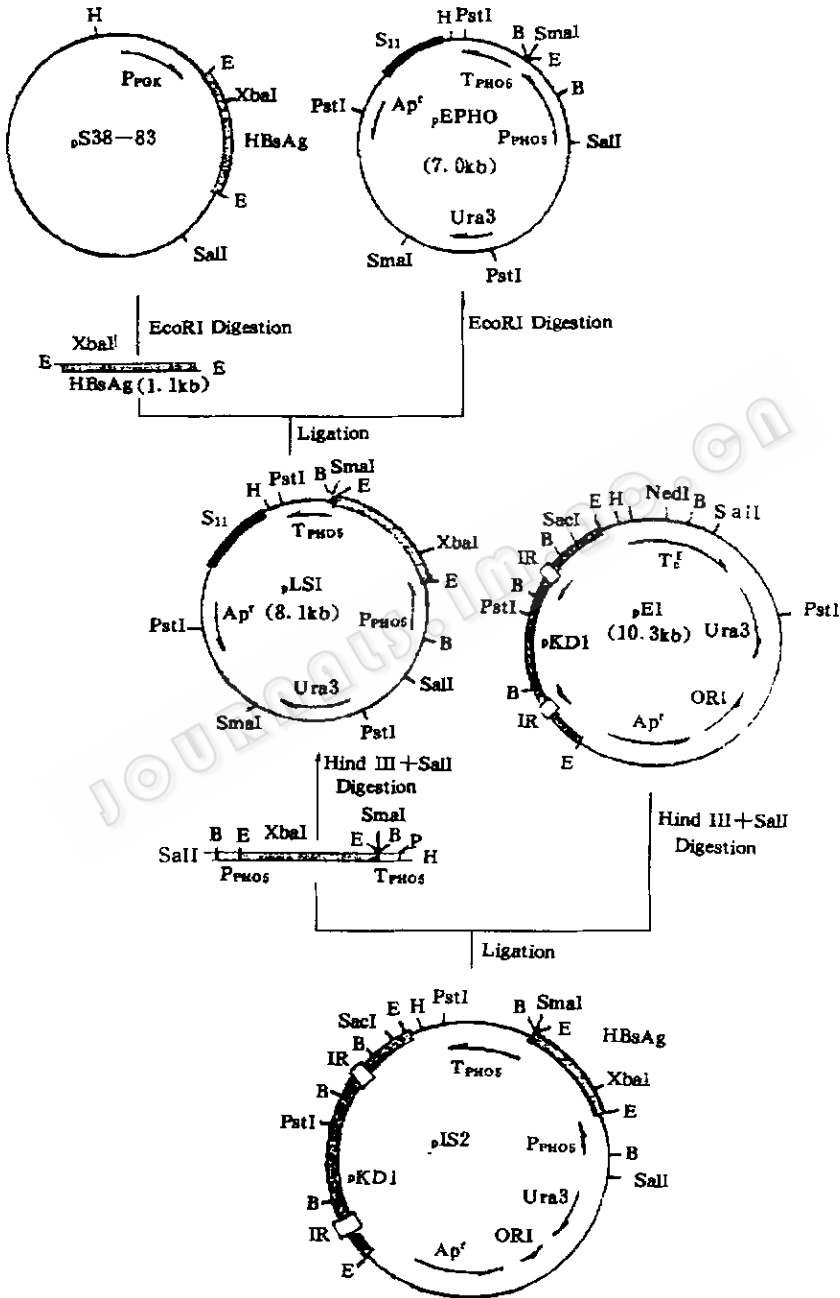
H
P$_{PGK}$
E
XbaI
$_p$S38—83
HBsAg
E
SalI

S$_{11}$
H PstI
B SmaI
E
T$_{PHOS}$
B
PstI
Ap$^r$
$_p$EPHO
P$_{PHOS}$
SalI
(7.0kb)
Ura3
SmaI
PstI

EcoRI Digestion
XbaI
E
E
HBsAg (1.1kb)
EcoRI Digestion

Ligation

PstI
B SmaI
H
E
S$_{11}$
T$_{PHOS}$
XbaI
$_p$LSI
E
PstI
Ap$^r$ (8.1kb)
P$_{PHOS}$
B
SalI
Ura3
SmaI
PstI

SacI
E H
NedI B
SalI
IR
B
T$_c^r$
B
PstI
$_p$EI
Ura3
PstI
$_p$KD1
(10.3kb)
B
ORI
IR
Ap$^r$
E

Hind III+SalI Digestion
SmaI
B E XbaI
E B P
SalI
H
P$_{PHOS}$
T$_{PHOS}$
Hind III+SalI Digestion

Ligation

SacI
E H PstI
B SmaI
E
HBsAg
IR
B
T$_{PHOS}$
XbaI
B
E
PstI
P$_{PHOS}$
B
$_p$IS2
SalI
$_p$KD1
Ura3
B
ORI
IR
Ap$^r$
E